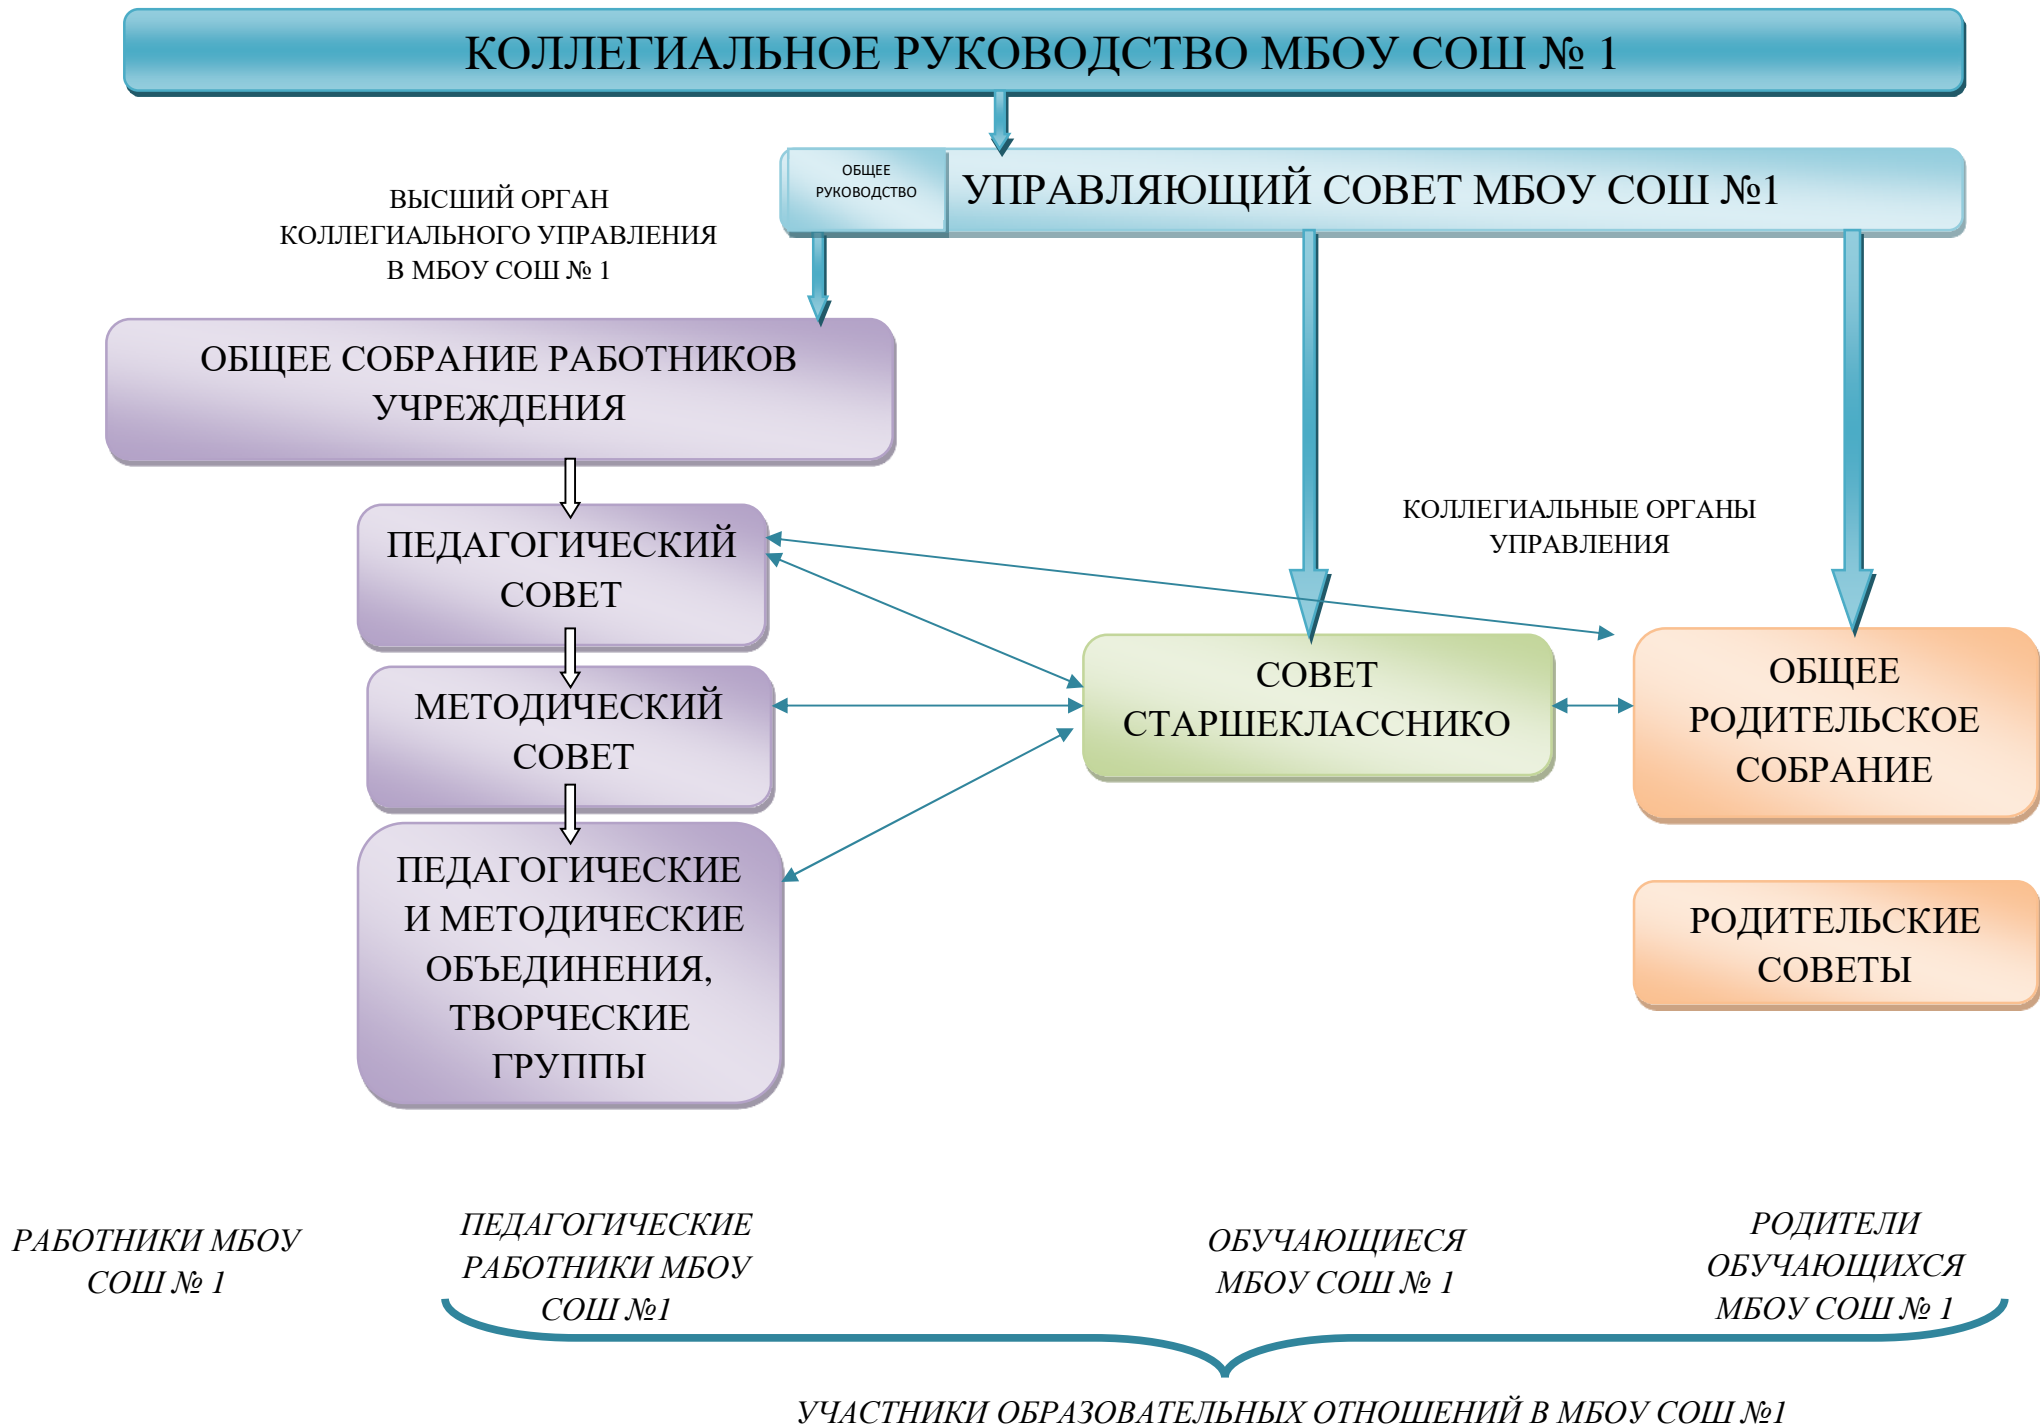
КОЛЛЕГИАЛЬНОЕ РУКОВОДСТВО МБОУ СОШ № 1

ОБЩЕЕ РУКОВОДСТВО

УПРАВЛЯЮЩИЙ СОВЕТ МБОУ СОШ №1

ВЫСШИЙ ОРГАН КОЛЛЕГИАЛЬНОГО УПРАВЛЕНИЯ В МБОУ СОШ № 1

ОБЩЕЕ СОБРАНИЕ РАБОТНИКОВ УЧРЕЖДЕНИЯ

ПЕДАГОГИЧЕСКИЙ СОВЕТ

КОЛЛЕГИАЛЬНЫЕ ОРГАНЫ УПРАВЛЕНИЯ

МЕТОДИЧЕСКИЙ СОВЕТ

СОВЕТ СТАРШЕКЛАССНИКО

ОБЩЕЕ РОДИТЕЛЬСКОЕ СОБРАНИЕ

ПЕДАГОГИЧЕСКИЕ И МЕТОДИЧЕСКИЕ ОБЪЕДИНЕНИЯ, ТВОРЧЕСКИЕ ГРУППЫ

РОДИТЕЛЬСКИЕ СОВЕТЫ

РАБОТНИКИ МБОУ СОШ № 1

ПЕДАГОГИЧЕСКИЕ РАБОТНИКИ МБОУ СОШ №1

ОБУЧАЮЩИЕСЯ МБОУ СОШ № 1

РОДИТЕЛИ ОБУЧАЮЩИХСЯ МБОУ СОШ № 1

УЧАСТНИКИ ОБРАЗОВАТЕЛЬНЫХ ОТНОШЕНИЙ В МБОУ СОШ №1